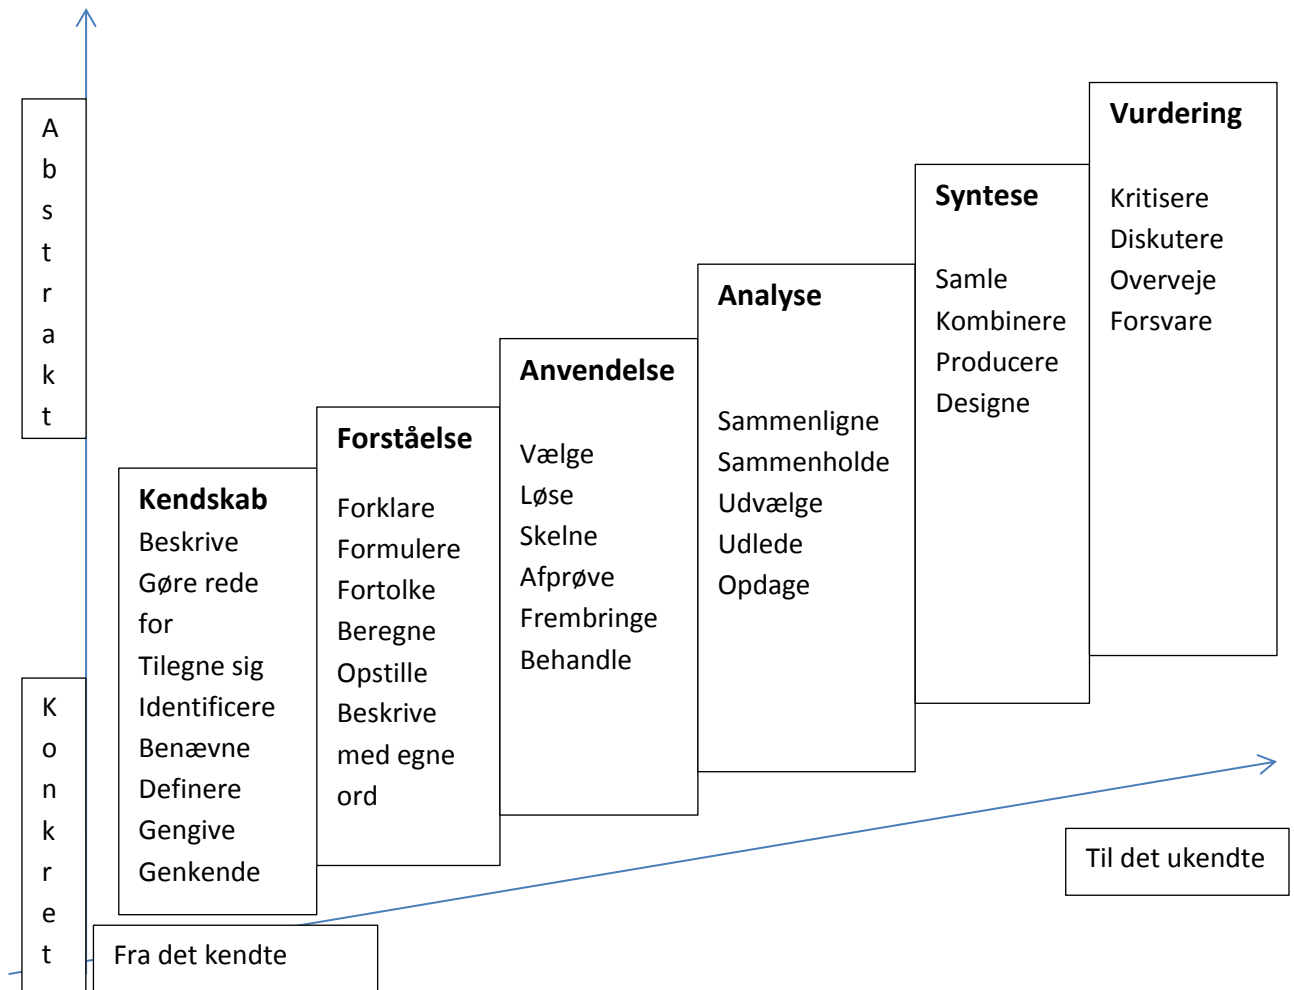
A
b
s
t
r
a
k
t

K
o
n
k
r
e
t

**Kendskab**
Beskrive
Gøre rede for
Tilegne sig
Identificere
Benævne
Definere
Gengive
Genkende

**Forståelse**
Forklare
Formulere
Fortolke
Beregne
Opstille
Beskrive med egne ord

**Anvendelse**
Vælge
Løse
Skelne
Afprøve
Frembringe
Behandle

**Analyse**
Sammenligne
Sammenholde
Udvælge
Udlede
Opdage

**Syntese**
Samle
Kombinere
Producere
Designe

**Vurdering**
Kritisere
Diskutere
Overveje
Forsvare

Til det ukendte

Fra det kendte